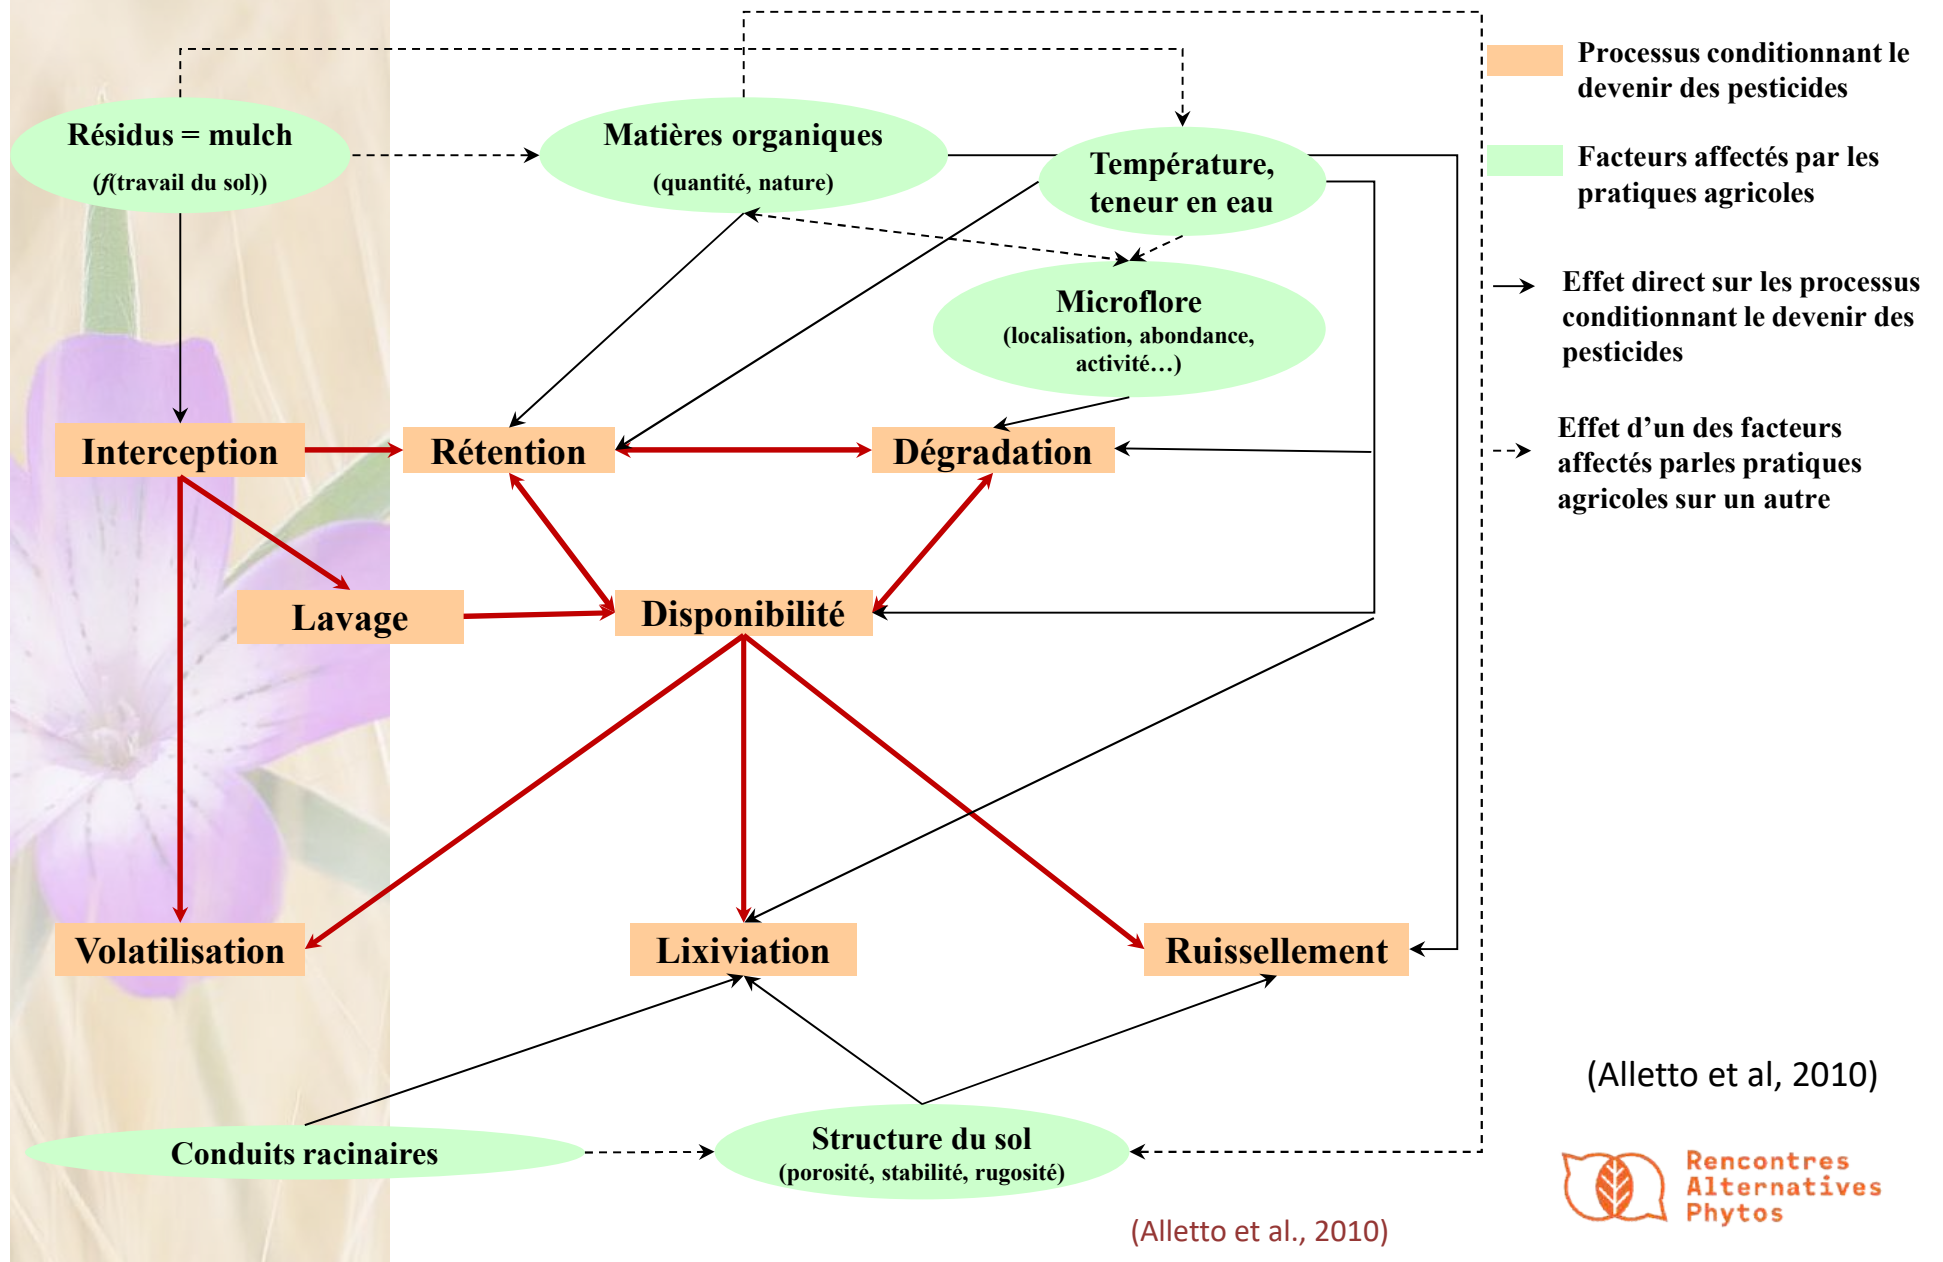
Résidus = mulch
($f$(travail du sol))

Matières organiques
(quantité, nature)

Température, teneur en eau

Microflore
(localisation, abondance, activité…)

Interception

Rétention

Dégradation

Lavage

Disponibilité

Volatilisation

Lixiviation

Ruissellement

Conduits racinaires

Structure du sol
(porosité, stabilité, rugosité)

Processus conditionnant le devenir des pesticides

Facteurs affectés par les pratiques agricoles

Effet direct sur les processus conditionnant le devenir des pesticides

Effet d'un des facteurs affectés parles pratiques agricoles sur un autre

(Alletto et al, 2010)

Rencontres Alternatives Phytos

(Alletto et al., 2010)